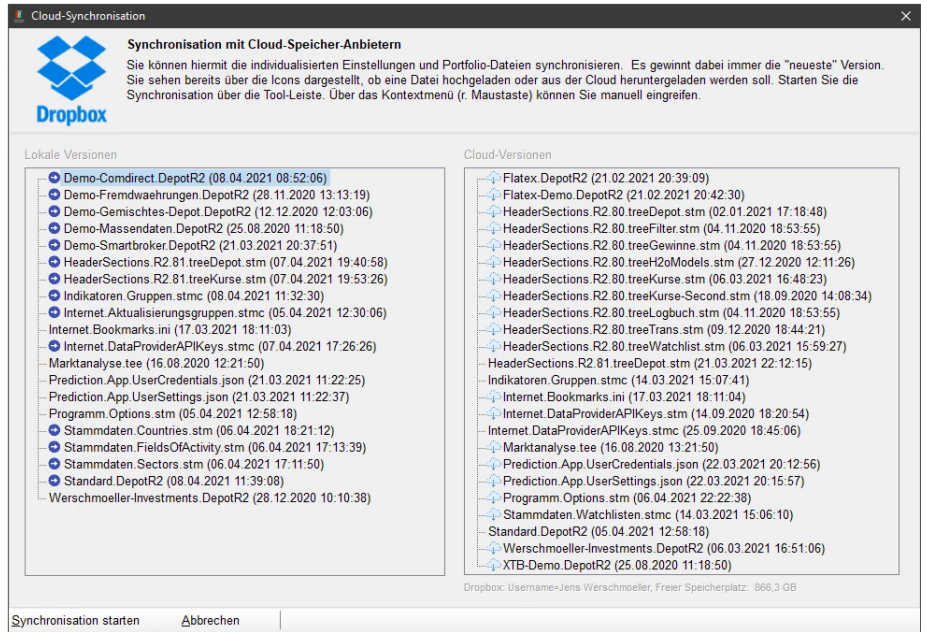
Cloud-Synchronisation

Dropbox

Synchronisation mit Cloud-Speicher-Anbietern

Sie können hiermit die individualisierten Einstellungen und Portfolio-Dateien synchronisieren. Es gewinnt dabei immer die "neueste" Version. Sie sehen bereits über die Icons dargestellt, ob eine Datei hochgeladen oder aus der Cloud heruntergeladen werden soll. Starten Sie die Synchronisation über die Tool-Leiste. Über das Kontextmenü (r. Maustaste) können Sie manuell eingreifen.

Lokale Versionen

Demo-Comdirect.DepotR2 (08.04.2021 08:52:06)
Demo-Fremdwaehrungen.DepotR2 (28.11.2020 13:13:19)
Demo-Gemischtes-Depot.DepotR2 (12.12.2020 12:03:06)
Demo-Massendaten.DepotR2 (25.08.2020 11:18:50)
Demo-Smartbroker.DepotR2 (21.03.2021 20:37:51)
HeaderSections.R2.81.treeDepot.stm (07.04.2021 19:40:58)
HeaderSections.R2.81.treeKurse.stm (07.04.2021 19:53:26)
Indikatoren.Gruppen.stmc (08.04.2021 11:32:30)
Internet.Aktualisierungsgruppen.stmc (05.04.2021 12:30:06)
Internet.Bookmarks.ini (17.03.2021 18:11:03)
Internet.DataProviderAPIKeys.stmc (07.04.2021 17:26:26)
Marktanalyse.tee (16.08.2020 12:21:50)
Prediction.App.UserCredentials.json (21.03.2021 11:22:25)
Prediction.App.UserSettings.json (21.03.2021 11:22:37)
Programm.Options.stm (05.04.2021 12:58:18)
Stammdaten.Countries.stm (06.04.2021 18:21:12)
Stammdaten.FieldsOfActivity.stm (06.04.2021 17:13:39)
Stammdaten.Sectors.stm (06.04.2021 17:11:50)
Standard.DepotR2 (08.04.2021 11:39:08)
Werschmoeller-Investments.DepotR2 (28.12.2020 10:10:38)

Cloud-Versionen

Flatex.DepotR2 (21.02.2021 20:39:09)
Flatex-Demo.DepotR2 (21.02.2021 20:42:30)
HeaderSections.R2.80.treeDepot.stm (02.01.2021 17:18:48)
HeaderSections.R2.80.treeFilter.stm (04.11.2020 18:53:55)
HeaderSections.R2.80.treeGewinne.stm (04.11.2020 18:53:55)
HeaderSections.R2.80.treeH2oModels.stm (27.12.2020 12:11:26)
HeaderSections.R2.80.treeKurse.stm (06.03.2021 16:48:23)
HeaderSections.R2.80.treeKurse-Second.stm (18.09.2020 14:08:34)
HeaderSections.R2.80.treeLogbuch.stm (04.11.2020 18:53:55)
HeaderSections.R2.80.treeTrans.stm (09.12.2020 18:44:21)
HeaderSections.R2.80.treeWatchlist.stm (06.03.2021 15:59:27)
HeaderSections.R2.81.treeDepot.stm (21.03.2021 22:12:15)
Indikatoren.Gruppen.stmc (14.03.2021 15:07:41)
Internet.Bookmarks.ini (17.03.2021 18:11:04)
Internet.DataProviderAPIKeys.stm (14.09.2020 18:20:54)
Internet.DataProviderAPIKeys.stmc (25.09.2020 18:45:06)
Marktanalyse.tee (16.08.2020 13:21:50)
Prediction.App.UserCredentials.json (22.03.2021 20:12:56)
Prediction.App.UserSettings.json (22.03.2021 20:15:57)
Programm.Options.stm (06.04.2021 22:22:38)
Stammdaten.Watchlisten.stmc (14.03.2021 15:06:10)
Standard.DepotR2 (05.04.2021 12:58:18)
Werschmoeller-Investments.DepotR2 (06.03.2021 16:51:06)
XTB-Demo.DepotR2 (25.08.2020 11:18:50)

Dropbox: Username=Jens Werschmoeller, Freier Speicherplatz: 866,3 GB

Synchronisation starten    Abbrechen